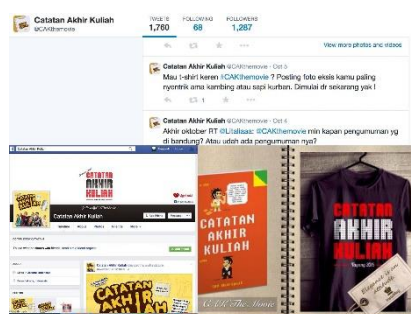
Catatan Akhir Kuliah
@CAKthemovie

TWEETS 1,760 FOLLOWING 68 FOLLOWERS 1,287

View more photos and videos

Catatan Akhir Kuliah @CAKthemovie · Oct 5
Mau t-shirt keren #CAKthemovie ? Posting foto eksis kamu paling nyontrik ama kambing atau sapi kurban. Dimulai dr sekarang yak !

1

Catatan Akhir Kuliah @CAKthemovie · Oct 4
Akhir oktober RT @Lilallsaa: @CAKthemovie min kapan pengumuman yg di bandung? Atau udah ada pengumuman nya?

Catatan Akhir Kuliah

CATATAN AKHIR KULIAH

Catatan Akhir Kuliah

CATATAN AKHIR KULIAH

CATATAN AKHIR KULIAH

CATATAN AKHIR KULIAH